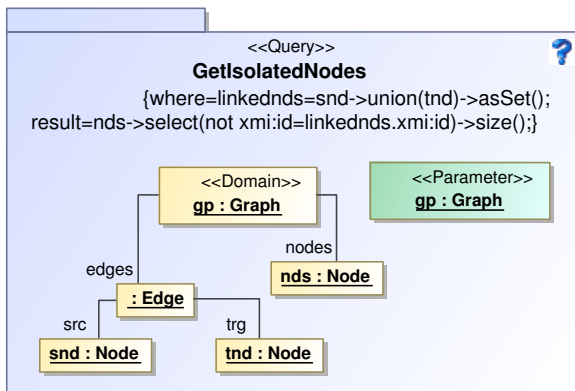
<<Query>>

GetIsolatedNodes

{where=linkednds=snd->union(tnd)->asSet(); result=nds->select(not xmi:id=linkednds.xmi:id)->size();}

?

<<Domain>>
gp : Graph

<<Parameter>>
gp : Graph

nodes

nds : Node

edges

: Edge

src

trg

snd : Node

tnd : Node